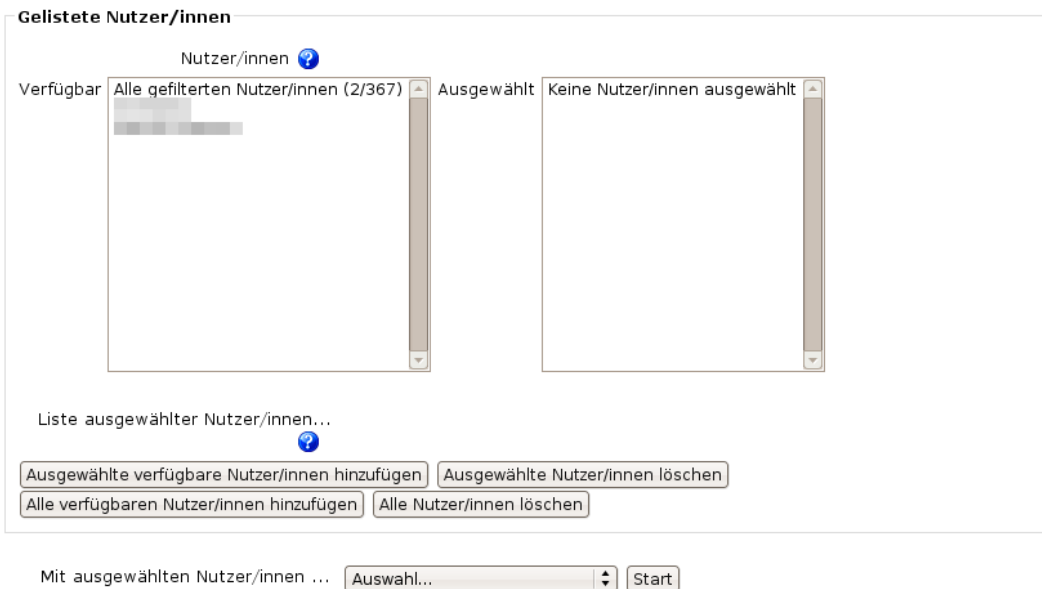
Gelistete Nutzer/innen

Nutzer/innen

Verfügbar Alle gefilterten Nutzer/innen (2/367)

Ausgewählt Keine Nutzer/innen ausgewählt

Liste ausgewählter Nutzer/innen...

Ausgewählte verfügbare Nutzer/innen hinzufügen

Ausgewählte Nutzer/innen löschen

Alle verfügbaren Nutzer/innen hinzufügen

Alle Nutzer/innen löschen

Mit ausgewählten Nutzer/innen ... Auswahl... Start